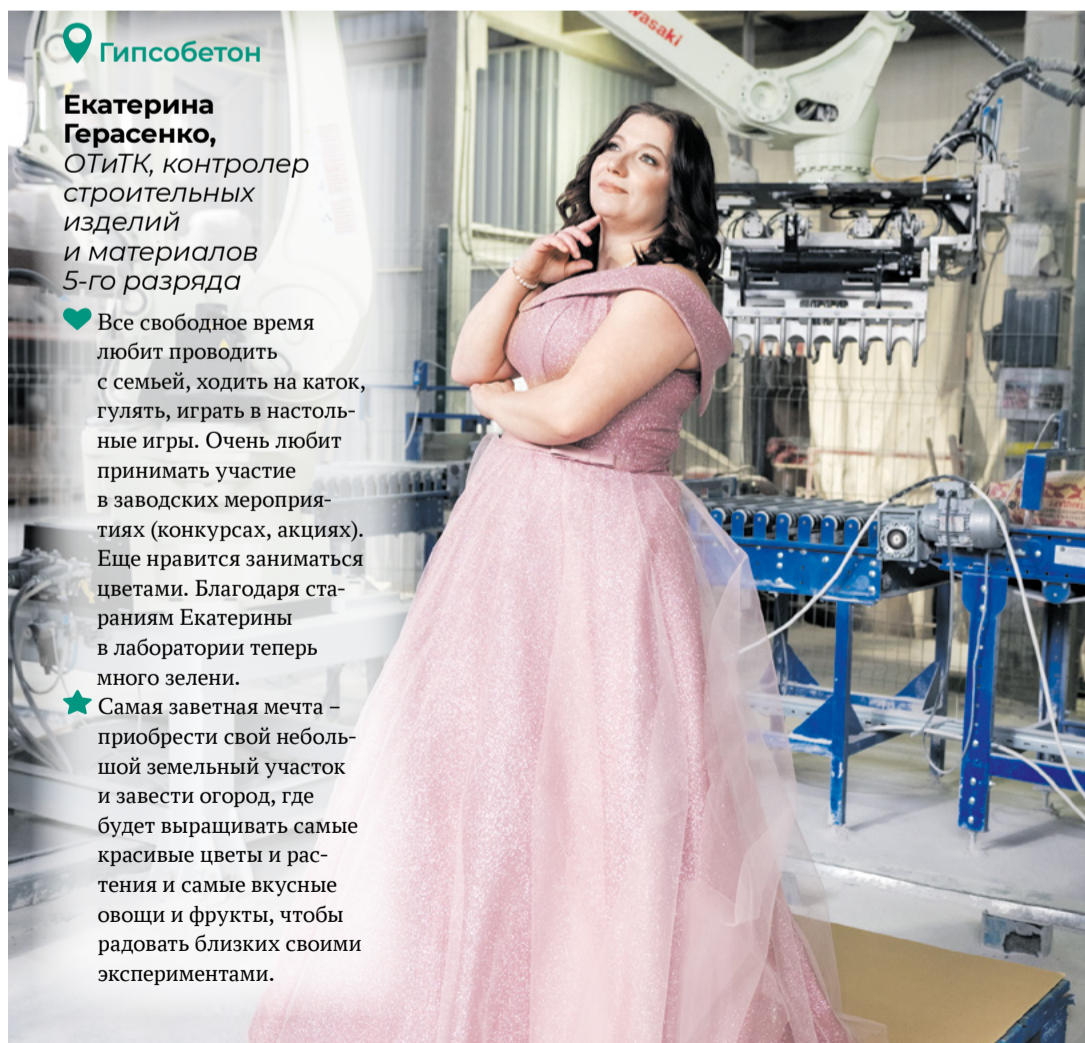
Гипсобетон

Екатерина Герасенко,
ОТиТК, контролер строительных изделий и материалов 5-го разряда

Все свободное время любит проводить с семьей, ходить на каток, гулять, играть в настольные игры. Очень любит принимать участие в заводских мероприятиях (конкурсах, акциях). Еще нравится заниматься цветами. Благодаря стараниям Екатерины в лаборатории теперь много зелени.

Самая заветная мечта – приобрести свой небольшой земельный участок и завести огород, где будет выращивать самые красивые цветы и растения и самые вкусные овощи и фрукты, чтобы радовать близких своими экспериментами.

Kawasaki